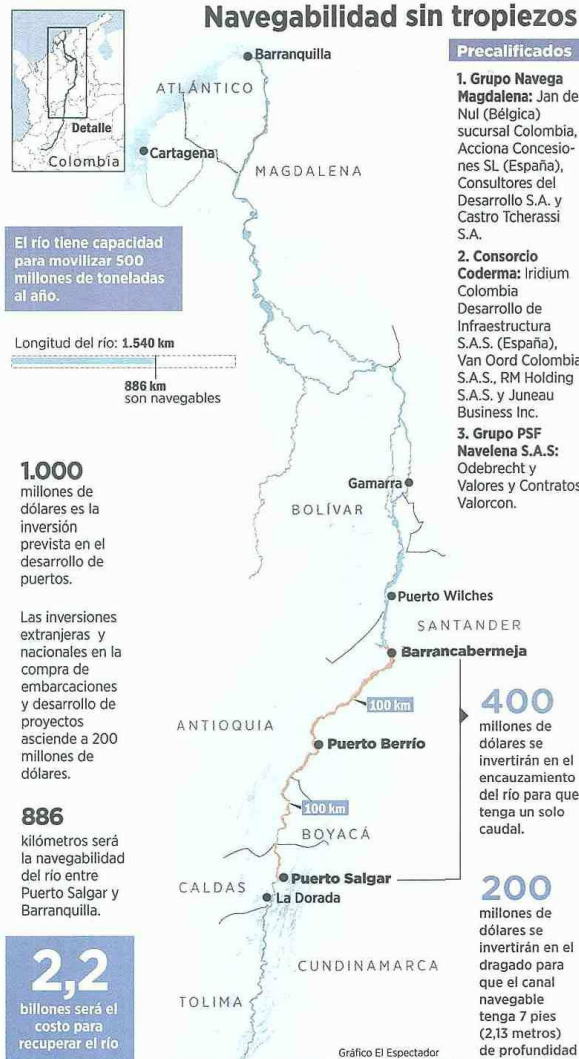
Navegabilidad sin tropiezos

Detalle
Colombia

Barranquilla
ATLÁNTICO
Cartagena
MAGDALENA

El río tiene capacidad para movilizar 500 millones de toneladas al año.

Longitud del río: 1.540 km
886 km son navegables

1.000 millones de dólares es la inversión prevista en el desarrollo de puertos.

Las inversiones extranjeras y nacionales en la compra de embarcaciones y desarrollo de proyectos asciende a 200 millones de dólares.

886 kilómetros será la navegabilidad del río entre Puerto Salgar y Barranquilla.

2,2 billones será el costo para recuperar el río

Precalificados

1. Grupo Navega Magdalena: Jan de Nul (Bélgica) sucursal Colombia, Acciona Concesiones SL (España), Consultores del Desarrollo S.A. y Castro Tcherassi S.A.

2. Consorcio Coderma: Iridium Colombia Desarrollo de Infraestructura S.A.S. (España), Van Oord Colombia S.A.S., RM Holding S.A.S. y Juneau Business Inc.

3. Grupo PSF Navelena S.A.S: Odebrecht y Valores y Contratos Valorcon.

Gamarra
BOLÍVAR
Puerto Wilches
SANTANDER
Barrancabermeja
100 km
ANTIOQUIA
Puerto Berrío
100 km
BOYACÁ
Puerto Salgar
CALDAS
La Dorada
CUNDINAMARCA
TOLIMA

400 millones de dólares se invertirán en el encauzamiento del río para que tenga un solo caudal.

200 millones de dólares se invertirán en el dragado para que el canal navegable tenga 7 pies (2,13 metros) de profundidad

Gráfico El Espectador